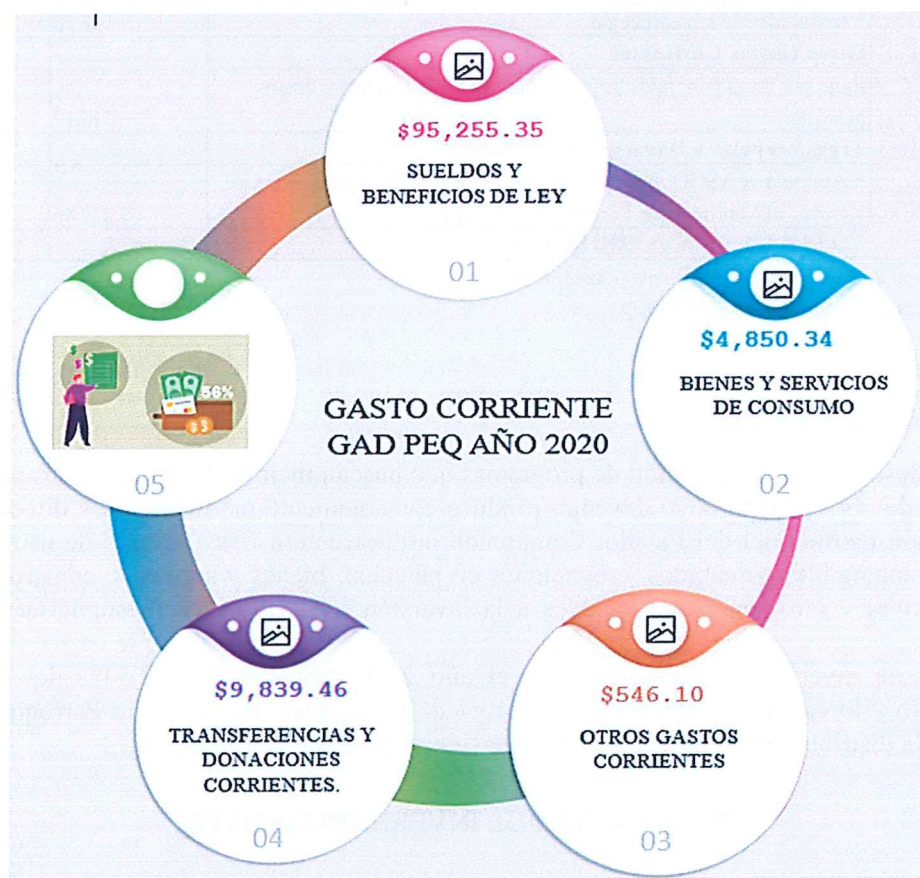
$95,255.35

SUELDOS Y BENEFICIOS DE LEY

01

$4,850.34

BIENES Y SERVICIOS DE CONSUMO

02

$546.10

OTROS GASTOS CORRIENTES

03

$9,839.46

TRANSFERENCIAS Y DONACIONES CORRIENTES.

04

56%

05

GASTO CORRIENTE GAD PEQ AÑO 2020